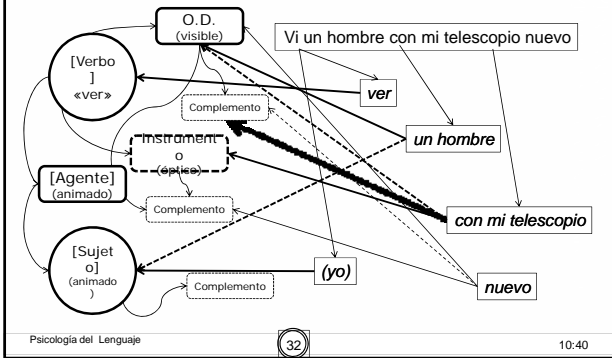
O.D.
(visible)

Vi un hombre con mi telescopio nuevo

[Verbo]
«ver»

ver

Complemento

Instrumento
(óptico)

un hombre

[Agente]
(animado)

Complemento

con mi telescopio

[Sujeto]
(animado)

(yo)

Complemento

nuevo

Psicología del Lenguaje

32

10:40